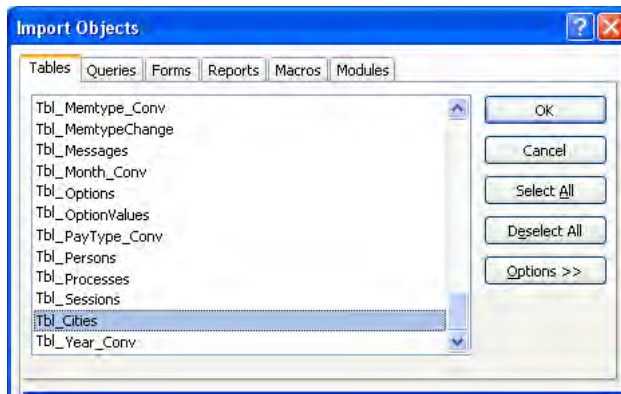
Import Objects

Tables | Queries | Forms | Reports | Macros | Modules

Tbl_Memtype_Conv
Tbl_MemtypeChange
Tbl_Messages
Tbl_Month_Conv
Tbl_Options
Tbl_OptionValues
Tbl_PayType_Conv
Tbl_Persons
Tbl_Processes
Tbl_Sessions
Tbl_Cities
Tbl_Year_Conv

OK
Cancel
Select All
Deselect All
Options >>